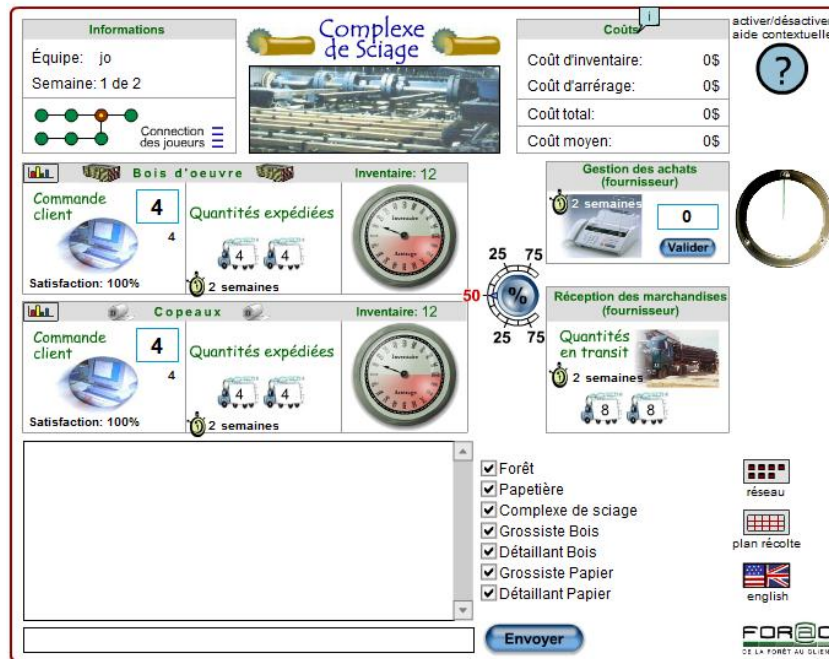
Informations

Équipe: jo

Semaine: 1 de 2

Connection des joueurs

Complexe de Sciage

Coûts

Coût d'inventaire: 0$

Coût d'arrérage: 0$

Coût total: 0$

Coût moyen: 0$

activer/désactiver aide contextuelle

?

Bois d'oeuvre

Inventaire: 12

Commande client

4

4

Quantités expédiées

4 4

2 semaines

Satisfaction: 100%

Inventaire

Arrérage

Gestion des achats (fournisseur)

2 semaines

0

Valider

25 75

50

%

25 75

Copeaux

Inventaire: 12

Commande client

4

4

Quantités expédiées

4 4

2 semaines

Satisfaction: 100%

Inventaire

Arrérage

Réception des marchandises (fournisseur)

Quantités en transit

2 semaines

8 8

☑ Forêt
☑ Papetière
☑ Complexe de sciage
☑ Grossiste Bois
☑ Détaillant Bois
☑ Grossiste Papier
☑ Détaillant Papier

réseau

plan récolte

english

Envoyer

FOR@C
DE LA FORÊT AU CLIEN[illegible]